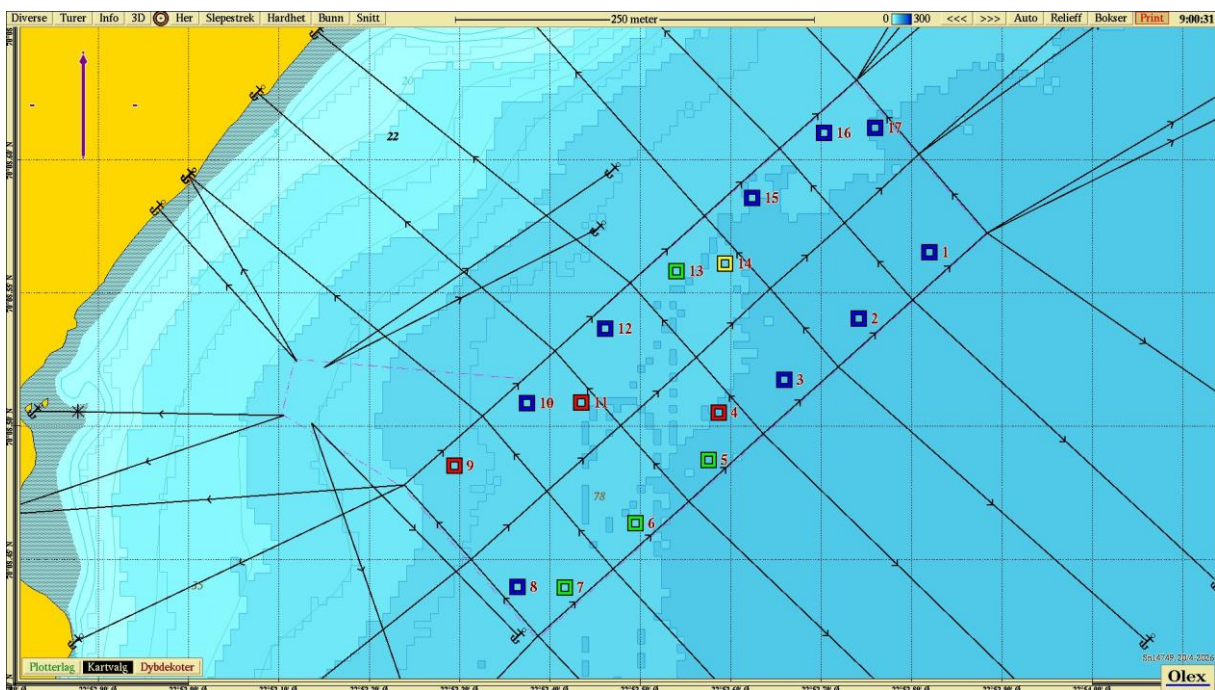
Diverse Turer Info 3D Her Slepestrek Hardhet Bunn Snitt

250 meter

0 300 <<< >>> Auto Relieff Bokser Print 9:00:31

22

20

16 17

15

1

13 14

12

2

3

10 11

4

9

5

78

6

8 7

Plotterlag Kartvalg Dybdekoter

Sn14749 20/4-2026

Olex